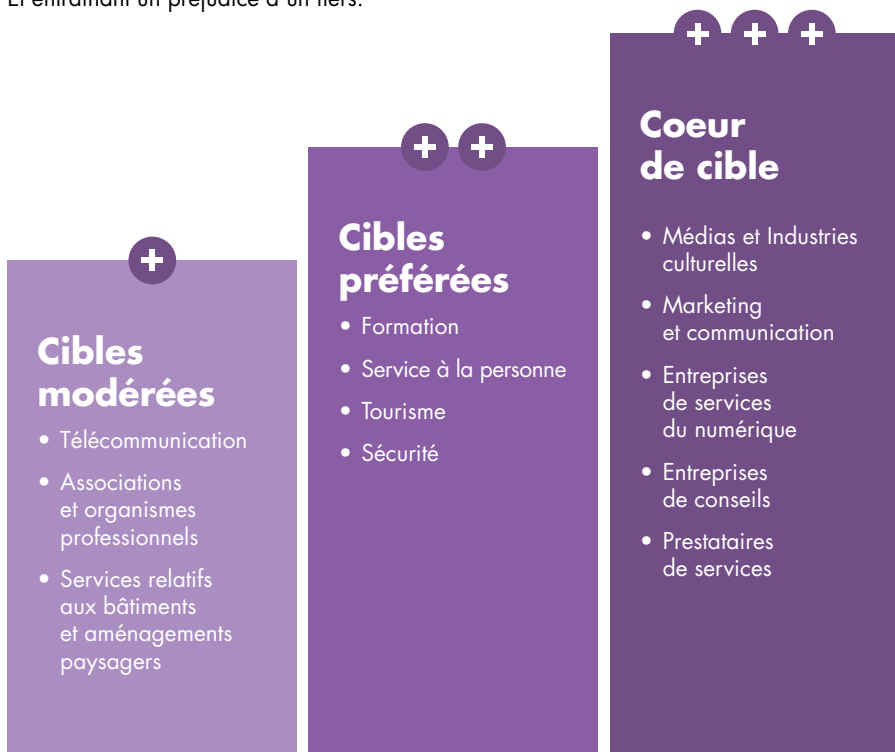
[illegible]

+

Cibles modérées

• Télécommunication
• Associations et organismes professionnels
• Services relatifs aux bâtiments et aménagements paysagers

+ +

Cibles préférées

• Formation
• Service à la personne
• Tourisme
• Sécurité

+ + +

Coeur de cible

• Médias et Industries culturelles
• Marketing et communication
• Entreprises de services du numérique
• Entreprises de conseils
• Prestataires de services